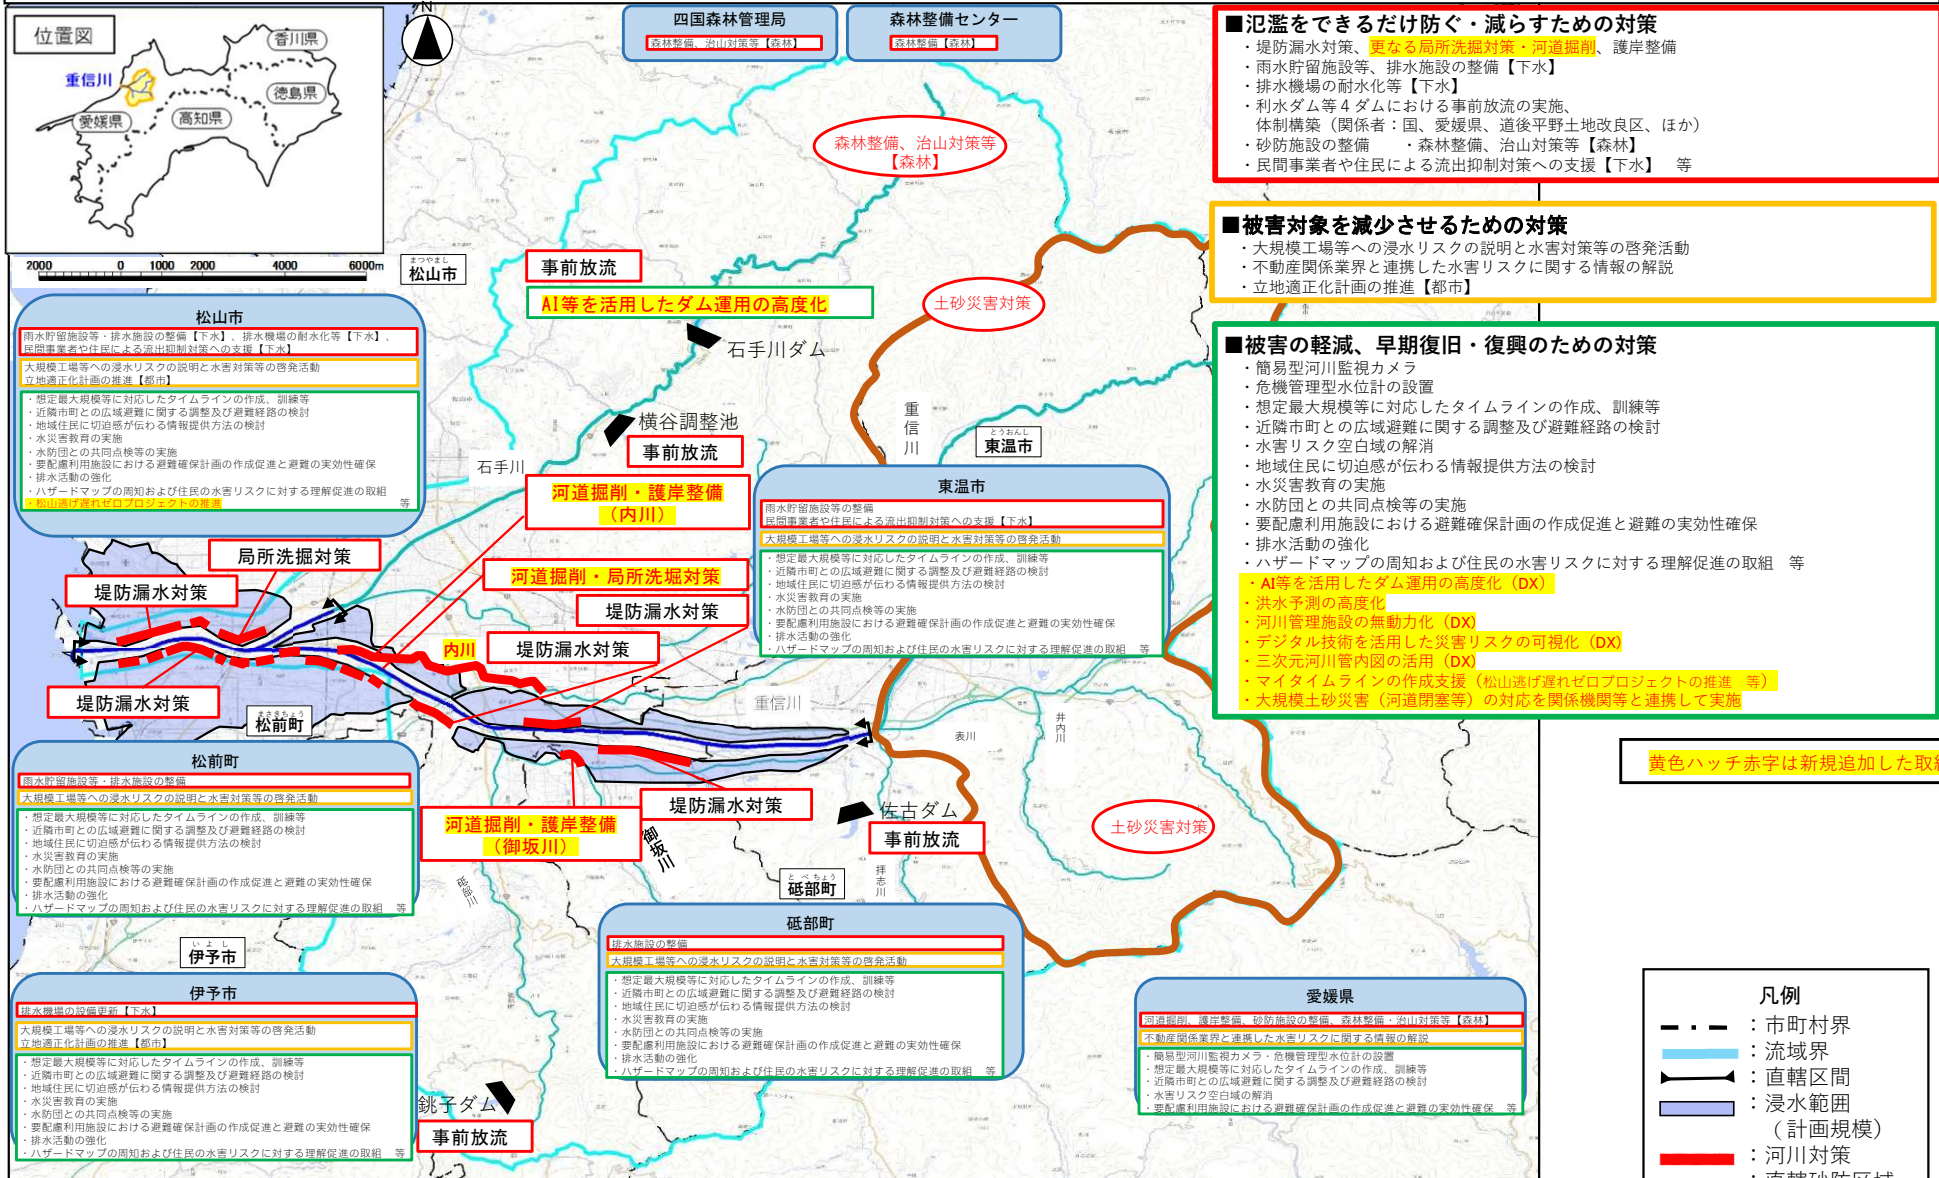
位置図
香川県
重信川
徳島県
愛媛県
高知県
2000 0 1000 2000 4000 6000m
まつやまし
松山市

四国森林管理局
森林整備、治山対策等【森林】
森林整備センター
森林整備【森林】

■氾濫をできるだけ防ぐ・減らすための対策
・堤防漏水対策、更なる局所洗掘対策・河道掘削、護岸整備
・雨水貯留施設等、排水施設の整備【下水】
・排水機場の耐水化等【下水】
・利水ダム等4ダムにおける事前放流の実施、
体制構築（関係者：国、愛媛県、道後平野土地改良区、ほか）
・砂防施設の整備 ・森林整備、治山対策等【森林】
・民間事業者や住民による流出抑制対策への支援【下水】 等

■被害対象を減少させるための対策
・大規模工場等への浸水リスクの説明と水害対策等の啓発活動
・不動産関係業界と連携した水害リスクに関する情報の解説
・立地適正化計画の推進【都市】

■被害の軽減、早期復旧・復興のための対策
・簡易型河川監視カメラ
・危機管理型水位計の設置
・想定最大規模等に対応したタイムラインの作成、訓練等
・近隣市町との広域避難に関する調整及び避難経路の検討
・水害リスク空白域の解消
・地域住民に切迫感が伝わる情報提供方法の検討
・水災害教育の実施
・水防団との共同点検等の実施
・要配慮利用施設における避難確保計画の作成促進と避難の実効性確保
・排水活動の強化
・ハザードマップの周知および住民の水害リスクに対する理解促進の取組 等
・AI等を活用したダム運用の高度化（DX）
・洪水予測の高度化
・河川管理施設の無動力化（DX）
・デジタル技術を活用した災害リスクの可視化（DX）
・三次元河川管内図の活用（DX）
・マイタイムラインの作成支援（松山逃げ遅れゼロプロジェクトの推進 等）
・大規模土砂災害（河道閉塞等）の対応を関係機関等と連携して実施

黄色ハッチ赤字は新規追加した取組

森林整備、治山対策等【森林】
事前放流
AI等を活用したダム運用の高度化
土砂災害対策
石手川ダム
横谷調整池
事前放流
重信川
とうおんし
東温市
石手川
河道掘削・護岸整備（内川）
局所洗掘対策
河道掘削・局所洗掘対策
堤防漏水対策
堤防漏水対策
内川
堤防漏水対策
堤防漏水対策
まさきちょう
松前町
重信川
表川
井内川
堤防漏水対策
佐古ダム
事前放流
土砂災害対策
河道掘削・護岸整備（御坂川）
御坂川
砥部川
拝志川
とべちょう
砥部町
いよし
伊予市
銚子ダム
事前放流

松山市
雨水貯留施設等・排水施設の整備【下水】、排水機場の耐水化等【下水】、
民間事業者や住民による流出抑制対策への支援【下水】
大規模工場等への浸水リスクの説明と水害対策等の啓発活動
立地適正化計画の推進【都市】
・想定最大規模等に対応したタイムラインの作成、訓練等
・近隣市町との広域避難に関する調整及び避難経路の検討
・地域住民に切迫感が伝わる情報提供方法の検討
・水災害教育の実施
・水防団との共同点検等の実施
・要配慮利用施設における避難確保計画の作成促進と避難の実効性確保
・排水活動の強化
・ハザードマップの周知および住民の水害リスクに対する理解促進の取組
・松山逃げ遅れゼロプロジェクトの推進 等

東温市
雨水貯留施設等の整備
民間事業者や住民による流出抑制対策への支援【下水】
大規模工場等への浸水リスクの説明と水害対策等の啓発活動
・想定最大規模等に対応したタイムラインの作成、訓練等
・近隣市町との広域避難に関する調整及び避難経路の検討
・地域住民に切迫感が伝わる情報提供方法の検討
・水災害教育の実施
・水防団との共同点検等の実施
・要配慮利用施設における避難確保計画の作成促進と避難の実効性確保
・排水活動の強化
・ハザードマップの周知および住民の水害リスクに対する理解促進の取組 等

松前町
雨水貯留施設等・排水施設の整備
大規模工場等への浸水リスクの説明と水害対策等の啓発活動
・想定最大規模等に対応したタイムラインの作成、訓練等
・近隣市町との広域避難に関する調整及び避難経路の検討
・地域住民に切迫感が伝わる情報提供方法の検討
・水災害教育の実施
・水防団との共同点検等の実施
・要配慮利用施設における避難確保計画の作成促進と避難の実効性確保
・排水活動の強化
・ハザードマップの周知および住民の水害リスクに対する理解促進の取組 等

伊予市
排水機場の設備更新【下水】
大規模工場等への浸水リスクの説明と水害対策等の啓発活動
立地適正化計画の推進【都市】
・想定最大規模等に対応したタイムラインの作成、訓練等
・近隣市町との広域避難に関する調整及び避難経路の検討
・地域住民に切迫感が伝わる情報提供方法の検討
・水災害教育の実施
・水防団との共同点検等の実施
・要配慮利用施設における避難確保計画の作成促進と避難の実効性確保
・排水活動の強化
・ハザードマップの周知および住民の水害リスクに対する理解促進の取組 等

砥部町
排水施設の整備
大規模工場等への浸水リスクの説明と水害対策等の啓発活動
・想定最大規模等に対応したタイムラインの作成、訓練等
・近隣市町との広域避難に関する調整及び避難経路の検討
・地域住民に切迫感が伝わる情報提供方法の検討
・水災害教育の実施
・水防団との共同点検等の実施
・要配慮利用施設における避難確保計画の作成促進と避難の実効性確保
・排水活動の強化
・ハザードマップの周知および住民の水害リスクに対する理解促進の取組 等

愛媛県
河道掘削、護岸整備、砂防施設の整備、森林整備・治山対策等【森林】
不動産関係業界と連携した水害リスクに関する情報の解説
・簡易型河川監視カメラ・危機管理型水位計の設置
・想定最大規模等に対応したタイムラインの作成、訓練等
・近隣市町との広域避難に関する調整及び避難経路の検討
・水害リスク空白域の解消
・要配慮利用施設における避難確保計画の作成促進と避難の実効性確保 等

凡例
：市町村界
：流域界
：直轄区間
：浸水範囲（計画規模）
：河川対策
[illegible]